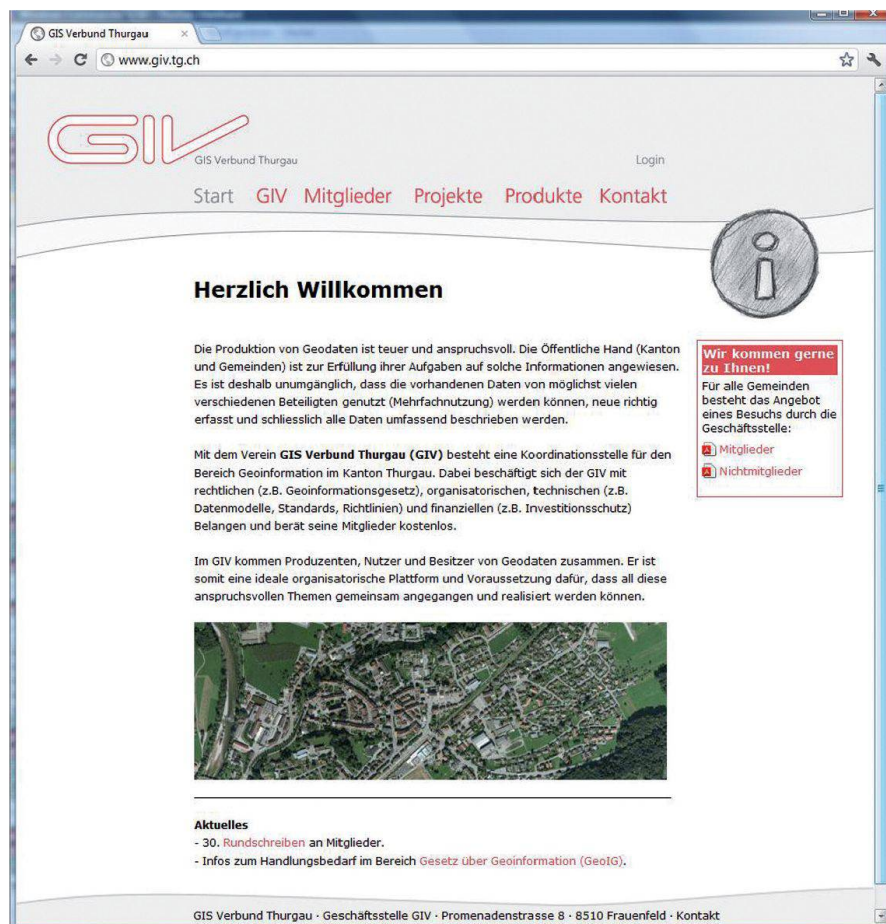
GIS Verbund Thurgau ×

www.giv.tg.ch

GIV

GIS Verbund Thurgau

Login

Start GIV Mitglieder Projekte Produkte Kontakt

Herzlich Willkommen

Die Produktion von Geodaten ist teuer und anspruchsvoll. Die Öffentliche Hand (Kanton und Gemeinden) ist zur Erfüllung ihrer Aufgaben auf solche Informationen angewiesen. Es ist deshalb unumgänglich, dass die vorhandenen Daten von möglichst vielen verschiedenen Beteiligten genutzt (Mehrfachnutzung) werden können, neue richtig erfasst und schliesslich alle Daten umfassend beschrieben werden.

Mit dem Verein **GIS Verbund Thurgau (GIV)** besteht eine Koordinationsstelle für den Bereich Geoinformation im Kanton Thurgau. Dabei beschäftigt sich der GIV mit rechtlichen (z.B. Geoinformationsgesetz), organisatorischen, technischen (z.B. Datenmodelle, Standards, Richtlinien) und finanziellen (z.B. Investitionsschutz) Belangen und berät seine Mitglieder kostenlos.

Im GIV kommen Produzenten, Nutzer und Besitzer von Geodaten zusammen. Er ist somit eine ideale organisatorische Plattform und Voraussetzung dafür, dass all diese anspruchsvollen Themen gemeinsam angegangen und realisiert werden können.

Wir kommen gerne zu Ihnen!

Für alle Gemeinden besteht das Angebot eines Besuchs durch die Geschäftsstelle:

Mitglieder

Nichtmitglieder

**Aktuelles**
- 30. Rundschreiben an Mitglieder.
- Infos zum Handlungsbedarf im Bereich Gesetz über Geoinformation (GeoIG).

GIS Verbund Thurgau · Geschäftsstelle GIV · Promenadenstrasse 8 · 8510 Frauenfeld · Kontakt